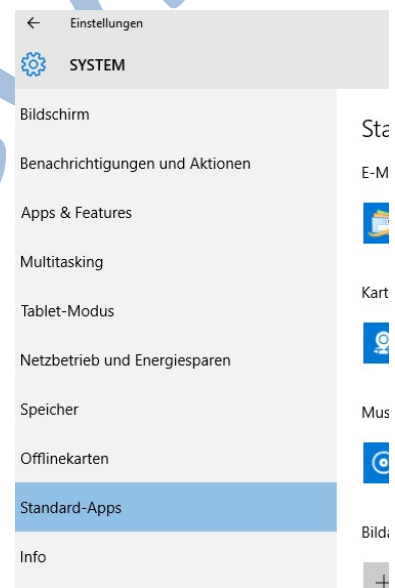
← Einstellungen

SYSTEM

Bildschirm

Benachrichtigungen und Aktionen

Apps & Features

Multitasking

Tablet-Modus

Netzbetrieb und Energiesparen

Speicher

Offlinekarten

Standard-Apps

Info

Sta

E-M

Kart

Mus

Bilda

+